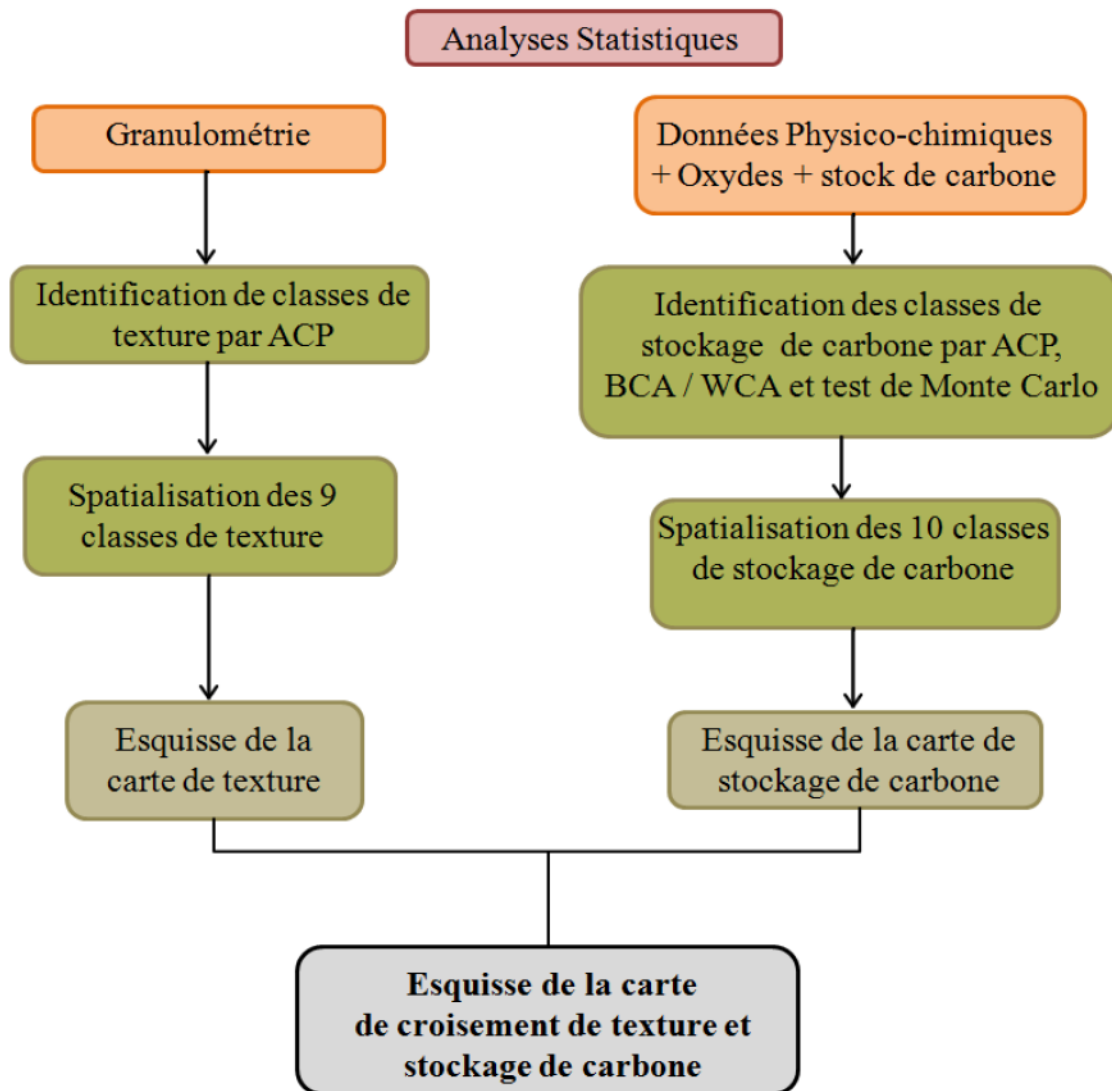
Analyses Statistiques

Granulométrie

Identification de classes de texture par ACP

Spatialisation des 9 classes de texture

Esquisse de la carte de texture

Données Physico-chimiques + Oxydes + stock de carbone

Identification des classes de stockage de carbone par ACP, BCA / WCA et test de Monte Carlo

Spatialisation des 10 classes de stockage de carbone

Esquisse de la carte de stockage de carbone

**Esquisse de la carte de croisement de texture et stockage de carbone**